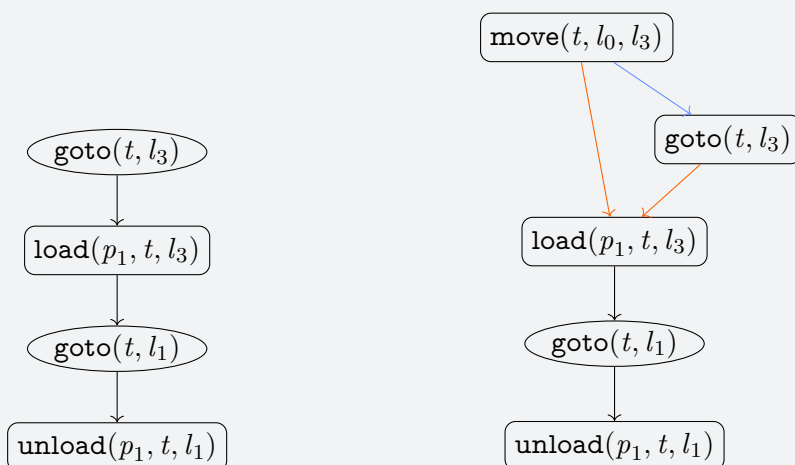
$\texttt{goto}(t, l_3)$

$\texttt{load}(p_1, t, l_3)$

$\texttt{goto}(t, l_1)$

$\texttt{unload}(p_1, t, l_1)$

$\texttt{move}(t, l_0, l_3)$

$\texttt{goto}(t, l_3)$

$\texttt{load}(p_1, t, l_3)$

$\texttt{goto}(t, l_1)$

$\texttt{unload}(p_1, t, l_1)$